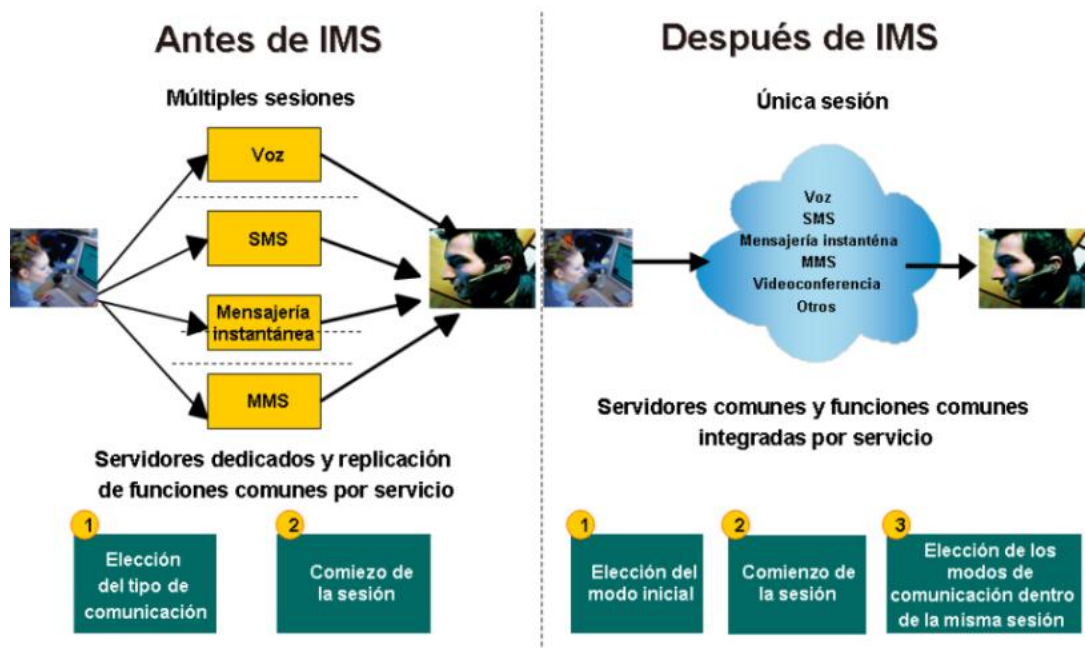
Antes de IMS

Múltiples sesiones

Voz

SMS

Mensajería instantánea

MMS

Servidores dedicados y replicación de funciones comunes por servicio

1
Elección del tipo de comunicación

2
Comiezo de la sesión

Después de IMS

Única sesión

Voz
SMS
Mensajería instanténa
MMS
Videoconferencia
Otros

Servidores comunes y funciones comunes integradas por servicio

1
Elección del modo inicial

2
Comienzo de la sesión

3
Elección de los modos de comunicación dentro de la misma sesión